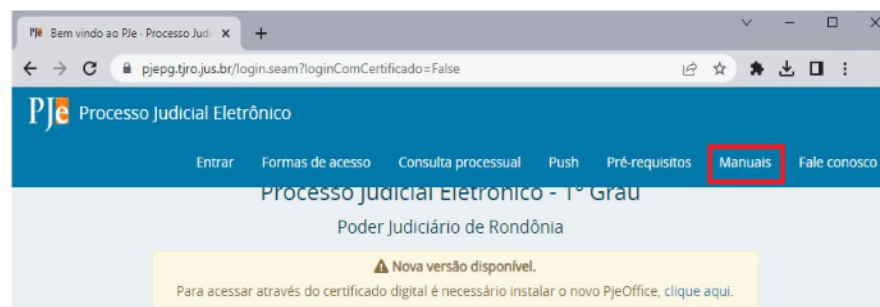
PJe Bem vindo ao PJe - Processo Judi ×
+
pjepg.tjro.jus.br/login.seam?loginComCertificado=False

PJe Processo Judicial Eletrônico

Entrar Formas de acesso Consulta processual Push Pré-requisitos Manuais Fale conosco

Processo Judicial Eletrônico - 1º Grau

Poder Judiciário de Rondônia

⚠ Nova versão disponível.

Para acessar através do certificado digital é necessário instalar o novo PjeOffice, clique aqui.